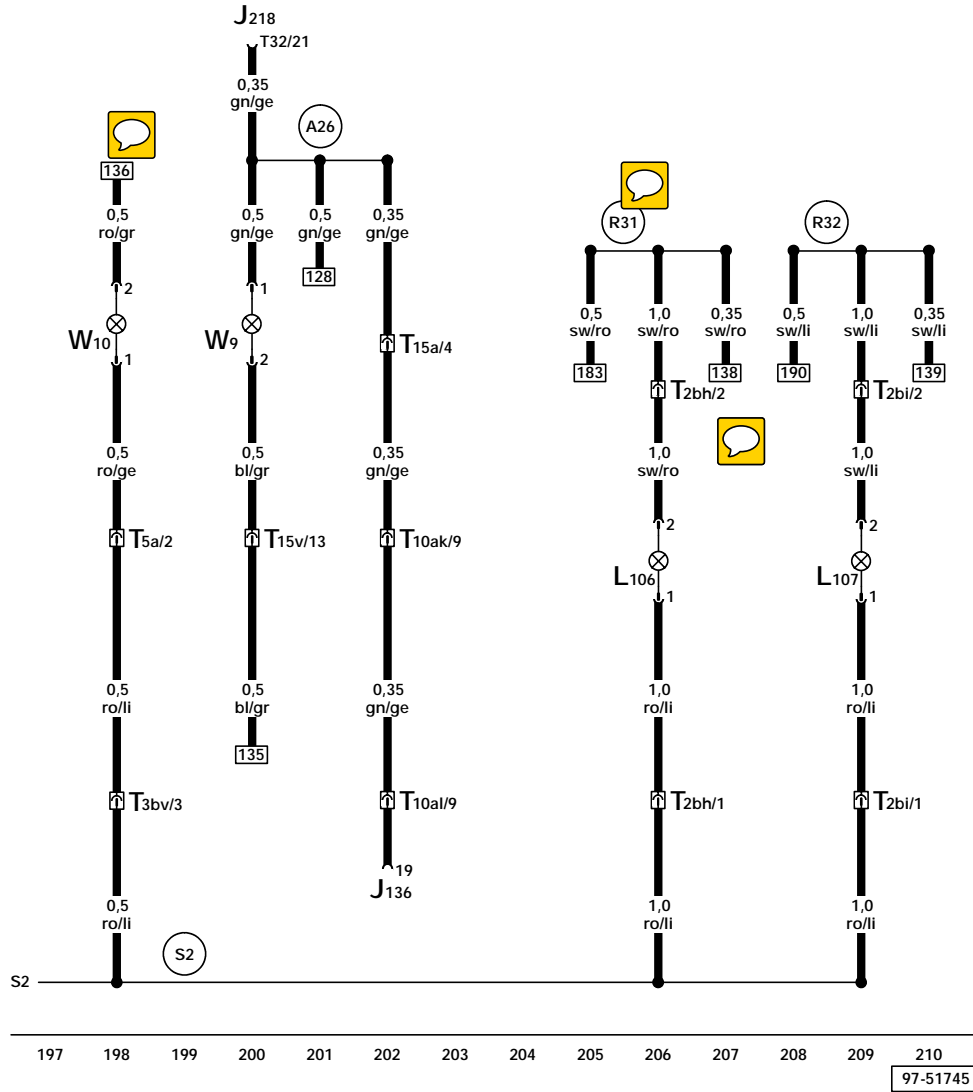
$J_{218}$
T32/21
0,35
gn/ge
A26
136
0,5
ro/gr
0,5
gn/ge
0,5
gn/ge
128
0,35
gn/ge
R31
R32
0,5
sw/ro
183
1,0
sw/ro
0,35
sw/ro
138
0,5
sw/li
190
1,0
sw/li
0,35
sw/li
139
2
$W_{10}$
1
1
$W_9$
2
$T_{15a/4}$
$T_{2bh/2}$
$T_{2bi/2}$
0,5
ro/ge
0,5
bl/gr
0,35
gn/ge
1,0
sw/ro
1,0
sw/li
$T_{5a/2}$
$T_{15v/13}$
$T_{10ak/9}$
2
$L_{106}$
1
2
$L_{107}$
1
0,5
ro/li
0,5
bl/gr
135
0,35
gn/ge
1,0
ro/li
1,0
ro/li
$T_{3bv/3}$
$T_{10al/9}$
$T_{2bh/1}$
$T_{2bi/1}$
19
$J_{136}$
0,5
ro/li
1,0
ro/li
1,0
ro/li
S2
S2
197 198 199 200 201 202 203 204 205 206 207 208 209 210
97-51745